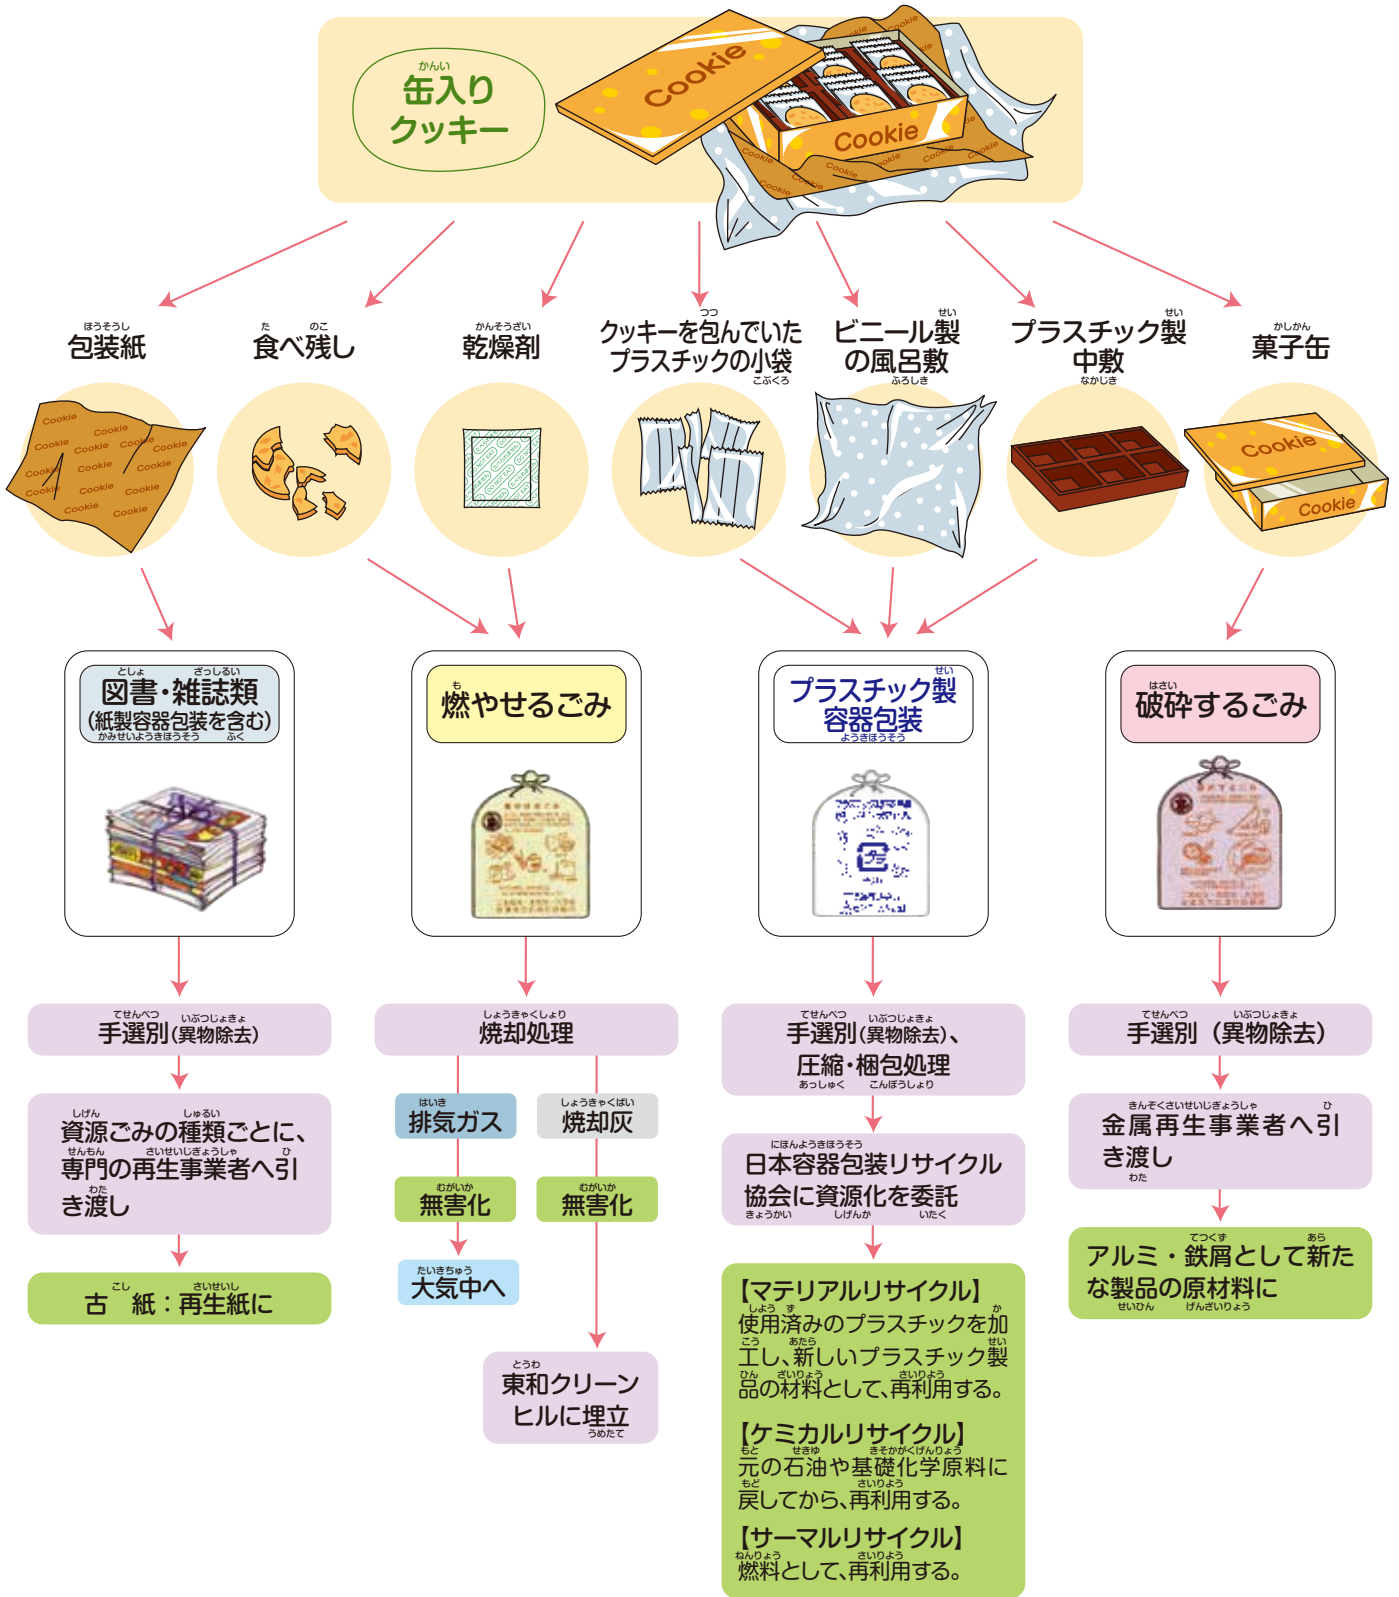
かんいり
缶入り
クッキー

Cookie
Cookie

ほうそうし
包装紙

た のこ
食べ残し

かんそうざい
乾燥剤

つつ
クッキーを包んでいた
プラスチックの小袋
こぶくろ

せい
ビニール製
の風呂敷
ふろしき

せい
プラスチック製
中敷
なかじき

かしかん
菓子缶

Cookie
Cookie

としょ ざっしるい
図書・雑誌類
(紙製容器包装を含む)
かみせいようきほうそう ふく

も
燃やせるごみ

せい
プラスチック製
容器包装
ようきほうそう

はさい
破砕するごみ

てせんべつ いぶつじょきょ
手選別(異物除去)

しげん しゅるい
資源ごみの種類ごとに、
せんもん さいせいじぎょうしゃ ひ
専門の再生事業者へ引
わた
き渡し

こし さいせいし
古 紙:再生紙に

しょうきゃくしょり
焼却処理

はいき
排気ガス

しょうきゃくばい
焼却灰

むがいか
無害化

むがいか
無害化

たいきちゅう
大気中へ

とうわ
東和クリーン
ヒルに埋立
うめたて

てせんべつ いぶつじょきょ
手選別(異物除去)、
圧縮・梱包処理
あっしゅく こんぽうしょり

にほんようきほうそう
日本容器包装リサイクル
協会に資源化を委託
きょうかい しげんか いたく

【マテリアルリサイクル】
しよう す か
使用済みのプラスチックを加
こう あたら せい
工し、新しいプラスチック製
ひん ざいりょう さいりよう
品の材料として、再利用する。

【ケミカルリサイクル】
もと せきゆ きそかがくげんりょう
元の石油や基礎化学原料に
もど さいりよう
戻してから、再利用する。

【サーマルリサイクル】
ねんりょう さいりよう
燃料として、再利用する。

てせんべつ いぶつじょきょ
手選別 (異物除去)

きんぞくさいせいじぎょうしゃ ひ
金属再生事業者へ引
き渡し
わた

てつくず あら
アルミ・鉄屑として新た
な製品の原材料に
せいひん げんざいりょう